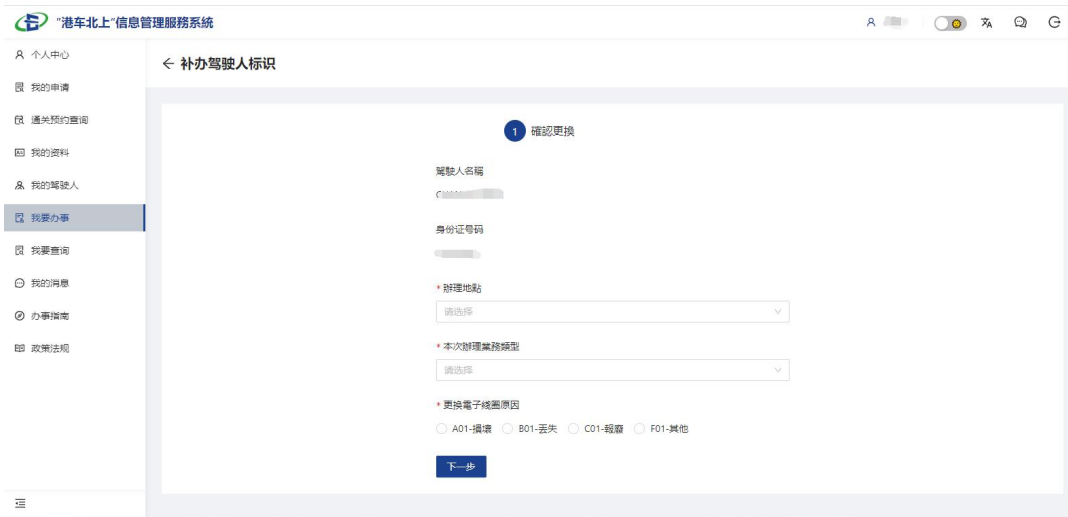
"港车北上"信息管理服务系统

个人中心
我的申请
通关预约查询
我的资料
我的驾驶人
我要办事
我要查询
我的消息
办事指南
政策法规

← 补办驾驶人标识

1 確認更換

駕駛人名稱
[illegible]

身份证号码
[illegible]

* 辦理地點
請选择

* 本次辦理業務類型
請选择

* 更換電子綫圈原因
A01-損壞 B01-丟失 C01-報廢 F01-其他

下一步